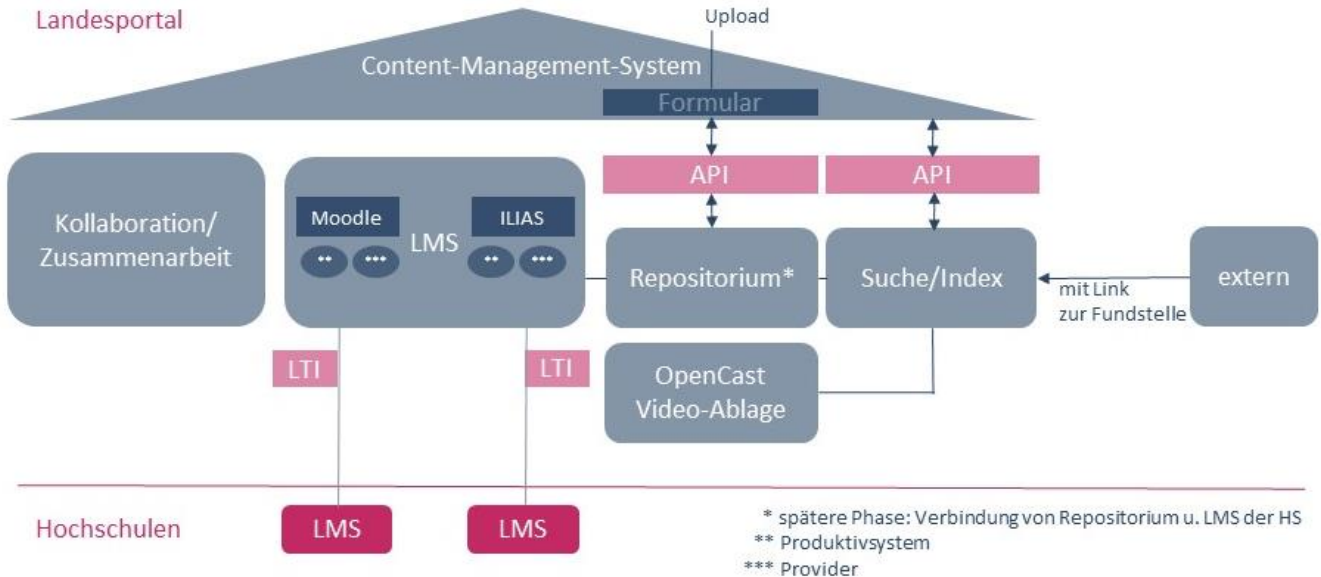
Landesportal

Upload

Content-Management-System

Formular

API

API

Kollaboration/ Zusammenarbeit

Moodle

LMS

ILIAS

**

***

**

***

Repositorium*

Suche/Index

extern

mit Link zur Fundstelle

LTI

LTI

OpenCast Video-Ablage

Hochschulen

LMS

LMS

* spätere Phase: Verbindung von Repositorium u. LMS der HS
** Produktivsystem
*** Provider